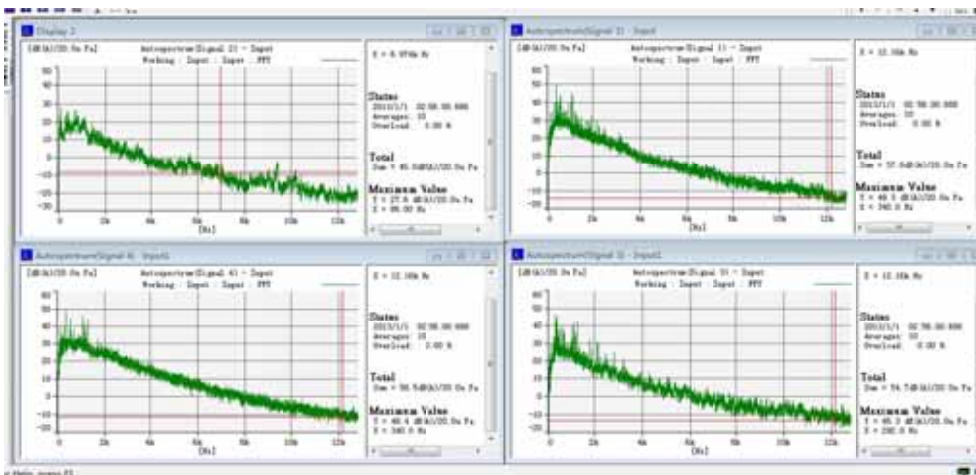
Display 2

[dB(A)/20.0u Pa] Autospectrum(Signal 2) - Input Working : Input : Input : FFT

X = 6.976k Hz

50
40
30
20
10
0
-10
-20
-30

0 2k 4k 6k 8k 10k 12k
[Hz]

Status
2013/1/1 02:56:00.000
Averages: 10
Overload: 0.00 %

Total
Sum = 45.5dB(A)/20.0u Pa

Maximum Value
Y = 27.6 dB(A)/20.0u Pa
X = 95.00 Hz

Autospectrum(Signal 1) - Input

[dB(A)/20.0u Pa] Autospectrum(Signal 1) - Input Working : Input : Input : FFT

X = 12.16k Hz

50
40
30
20
10
0
-10
-20

0 2k 4k 6k 8k 10k 12k
[Hz]

Status
2013/1/1 02:56:00.000
Averages: 10
Overload: 0.00 %

Total
Sum = 57.5dB(A)/20.0u Pa

Maximum Value
Y = 40.5 dB(A)/20.0u Pa
X = 240.0 Hz

Autospectrum(Signal 4) - Input4

[dB(A)/20.0u Pa] Autospectrum(Signal 4) - Input Working : Input : Input : FFT

X = 12.16k Hz

60
50
40
30
20
10
0
-10
-20

0 2k 4k 6k 8k 10k 12k
[Hz]

Status
2013/1/1 02:56:00.000
Averages: 10
Overload: 0.00 %

Total
Sum = 56.5dB(A)/20.0u Pa

Maximum Value
Y = 46.4 dB(A)/20.0u Pa
X = 240.0 Hz

Autospectrum(Signal 3) - Input3

[dB(A)/20.0u Pa] Autospectrum(Signal 3) - Input Working : Input : Input : FFT

X = 12.16k Hz

60
50
40
30
20
10
0
-10
-20

0 2k 4k 6k 8k 10k 12k
[Hz]

Status
2013/1/1 02:56:00.000
Averages: 10
Overload: 0.00 %

Total
Sum = 54.7dB(A)/20.0u Pa

Maximum Value
Y = 45.3 dB(A)/20.0u Pa
X = 290.0 Hz